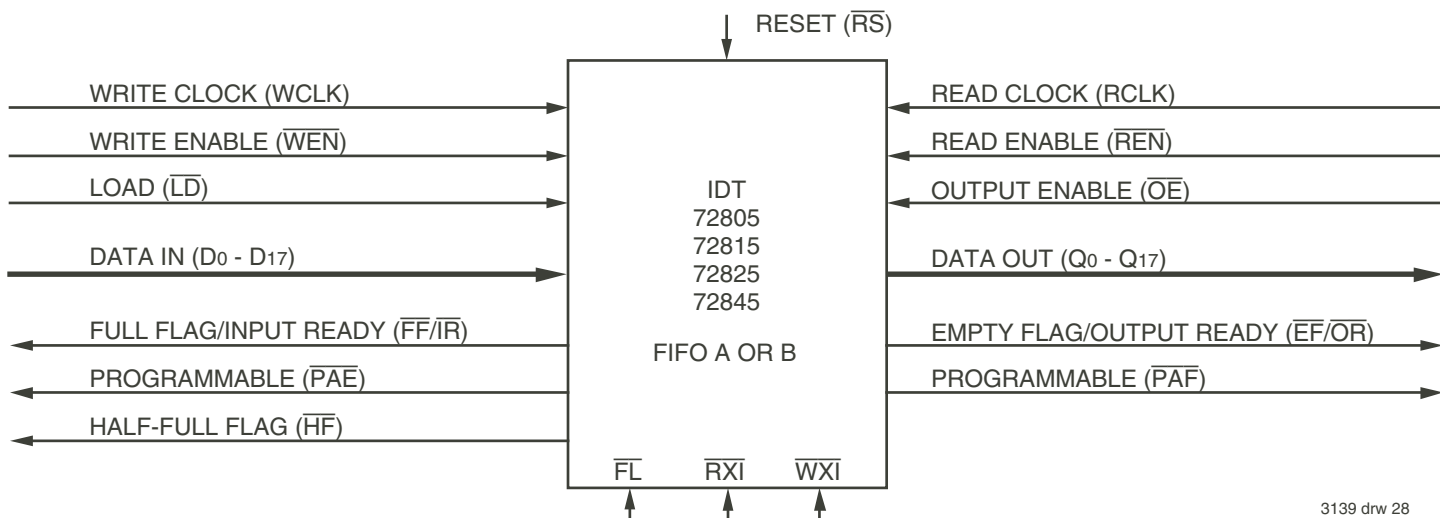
RESET ($\overline{RS}$)

WRITE CLOCK (WCLK)

WRITE ENABLE ($\overline{WEN}$)

LOAD ($\overline{LD}$)

DATA IN ($D_0$ - $D_{17}$)

FULL FLAG/INPUT READY ($\overline{FF}/\overline{IR}$)

PROGRAMMABLE ($\overline{PAE}$)

HALF-FULL FLAG ($\overline{HF}$)

IDT
72805
72815
72825
72845

FIFO A OR B

$\overline{FL}$ $\overline{RXI}$ $\overline{WXI}$

READ CLOCK (RCLK)

READ ENABLE ($\overline{REN}$)

OUTPUT ENABLE ($\overline{OE}$)

DATA OUT ($Q_0$ - $Q_{17}$)

EMPTY FLAG/OUTPUT READY ($\overline{EF}/\overline{OR}$)

PROGRAMMABLE ($\overline{PAF}$)

3139 drw 28